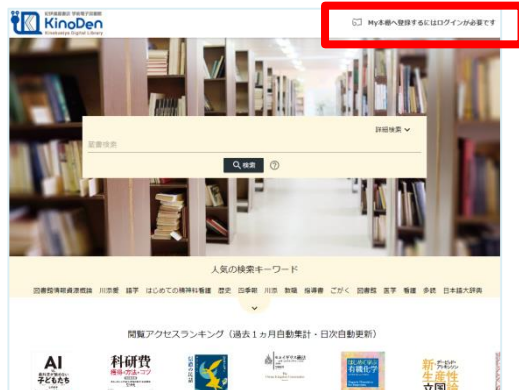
紀伊國屋書店 学術電子図書館
KinoDen
Kinokuniya Digital Library

My本棚へ登録するにはログインが必要です

詳細検索

図書検索

検索

?

人気の検索キーワード

図書館情報資源概論 川添愛 語学 はじめての精神科看護 歴史 四季報 川添 数眠 指導書 ごがく 図書館 医学 看護 多読 日本語大辞典

閲覧アクセスランキング（過去1ヵ月自動集計・日次自動更新）

AI
子どもたち

科研費

有機化学

新・生産性
立国論